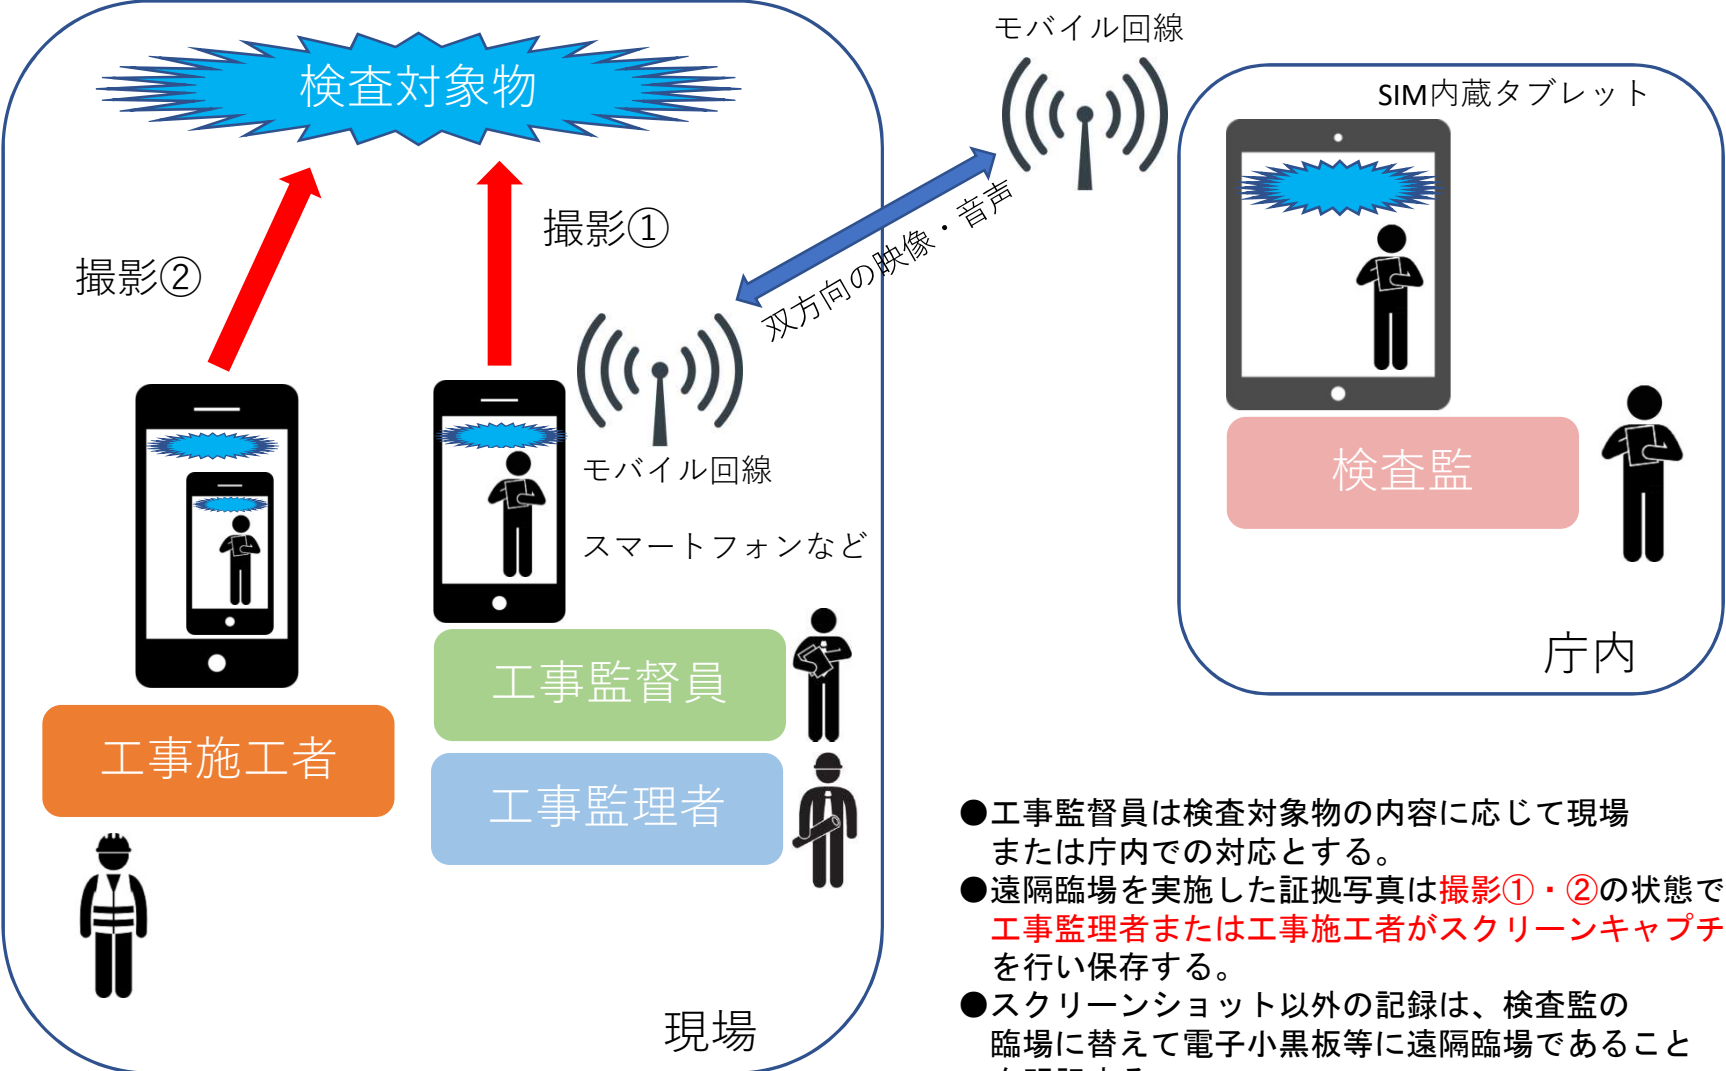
検査対象物

撮影②

撮影①

モバイル回線

双方向の映像・音声

モバイル回線

スマートフォンなど

工事施工者

工事監督員

工事監理者

現場

SIM内蔵タブレット

検査監

庁内

●工事監督員は検査対象物の内容に応じて現場または庁内での対応とする。
●遠隔臨場を実施した証拠写真は撮影①・②の状態で工事監理者または工事施工者がスクリーンキャプチ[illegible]を行い保存する。
●スクリーンショット以外の記録は、検査監の臨場に替えて電子小黒板等に遠隔臨場であること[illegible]